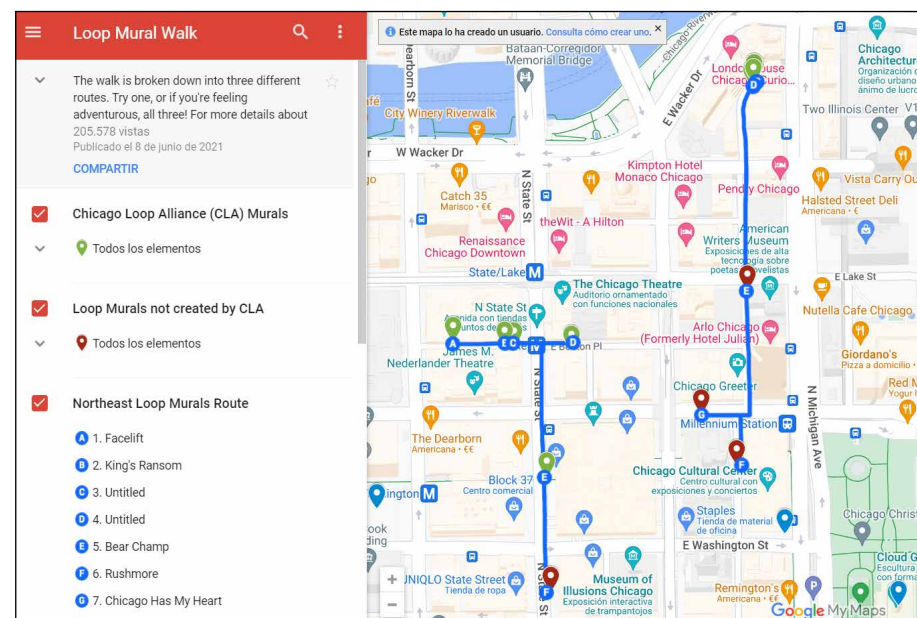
Loop Mural Walk

The walk is broken down into three different routes. Try one, or if you're feeling adventurous, all three! For more details about

205.578 vistas
Publicado el 8 de junio de 2021

COMPARTIR

Chicago Loop Alliance (CLA) Murals

Todos los elementos

Loop Murals not created by CLA

Todos los elementos

Northeast Loop Murals Route

A 1. Facelift
B 2. King's Ransom
C 3. Untitled
D 4. Untitled
E 5. Bear Champ
F 6. Rushmore
G 7. Chicago Has My Heart

Este mapa lo ha creado un usuario. Consulta cómo crear uno.

Bataan-Corregidor Memorial Bridge
City Winery Riverwalk
W Wacker Dr
E Wacker Dr
Chicago Riverwalk
London House Chicago, Curio...
Chicago Architecture
Organización de diseño urbano y ánimo de lucro
Two Illinois Center
Kimpton Hotel Monaco Chicago
Catch 35
Marisco · €€
Pendry Chicago
Vista Carry Out
Halsted Street Deli
Americana · €
theWit - A Hilton
Renaissance Chicago Downtown
American Writers Museum
Exposiciones de alta tecnología sobre poetas y novelistas
State/Lake
The Chicago Theatre
Auditorio ornamentado con funciones nacionales
E Lake St
Nutella Cafe Chicago
N State St
Avenida con tiendas y puntos de
Arlo Chicago (Formerly Hotel Julian)
James M. Nederlander Theatre
Giordano's
Pizza a domicilio · €
Red M
Yogur
Chicago Greeter
Millennium Station
N Michigan Ave
The Dearborn
Americana · €€
Block 37
Centro comercial
Chicago Cultural Center
Centro cultural con exposiciones y conciertos
Staples
Tienda de material de oficina
Chicago Christ
E Washington St
Cloud G
Escultura con forma
UNIQLO State Street
Tienda de ropa
Museum of Illusions Chicago
Exposición interactiva de trampantojos
Remington's
Americana · €€
N State St
Dearborn St
Google My Maps